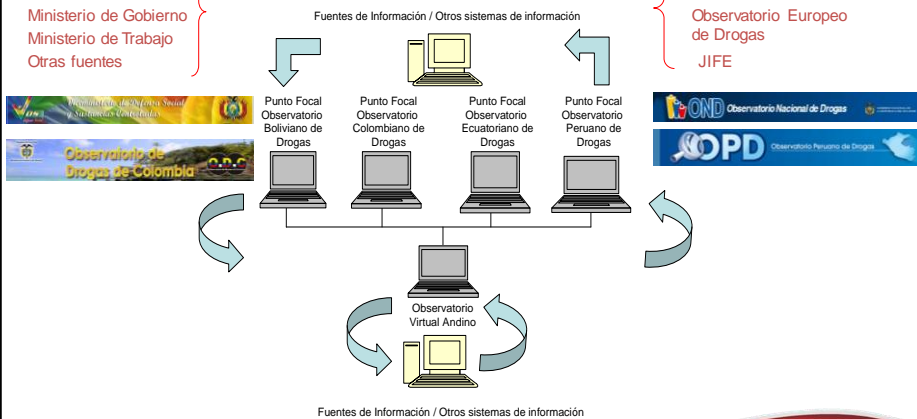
Ministerio de Gobierno
Ministerio de Trabajo
Otras fuentes

Fuentes de Información / Otros sistemas de información

Observatorio Europeo de Drogas

JIFE

Viceministerio de Defensa Social y Sustancias Controladas

Observatorio de Drogas de Colombia

O.D.C

Punto Focal Observatorio Boliviano de Drogas

Punto Focal Observatorio Colombiano de Drogas

Punto Focal Observatorio Ecuatoriano de Drogas

Punto Focal Observatorio Peruano de Drogas

OND Observatorio Nacional de Drogas

OPD Observatorio Peruano de Drogas

Observatorio Virtual Andino

Fuentes de Información / Otros sistemas de información